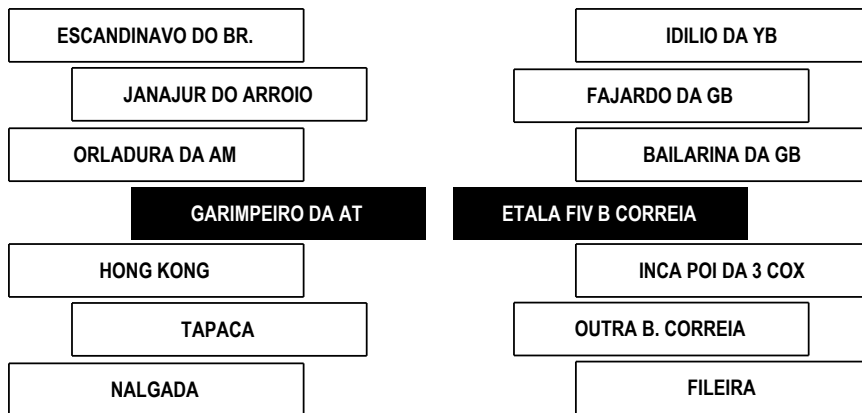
ESCANDINAVO DO BR.

JANAJUR DO ARROIO

ORLADURA DA AM

GARIMPEIRO DA AT

HONG KONG

TAPACA

NALGADA

IDILIO DA YB

FAJARDO DA GB

BAILARINA DA GB

ETALA FIV B CORREIA

INCA POI DA 3 COX

OUTRA B. CORREIA

FILEIRA